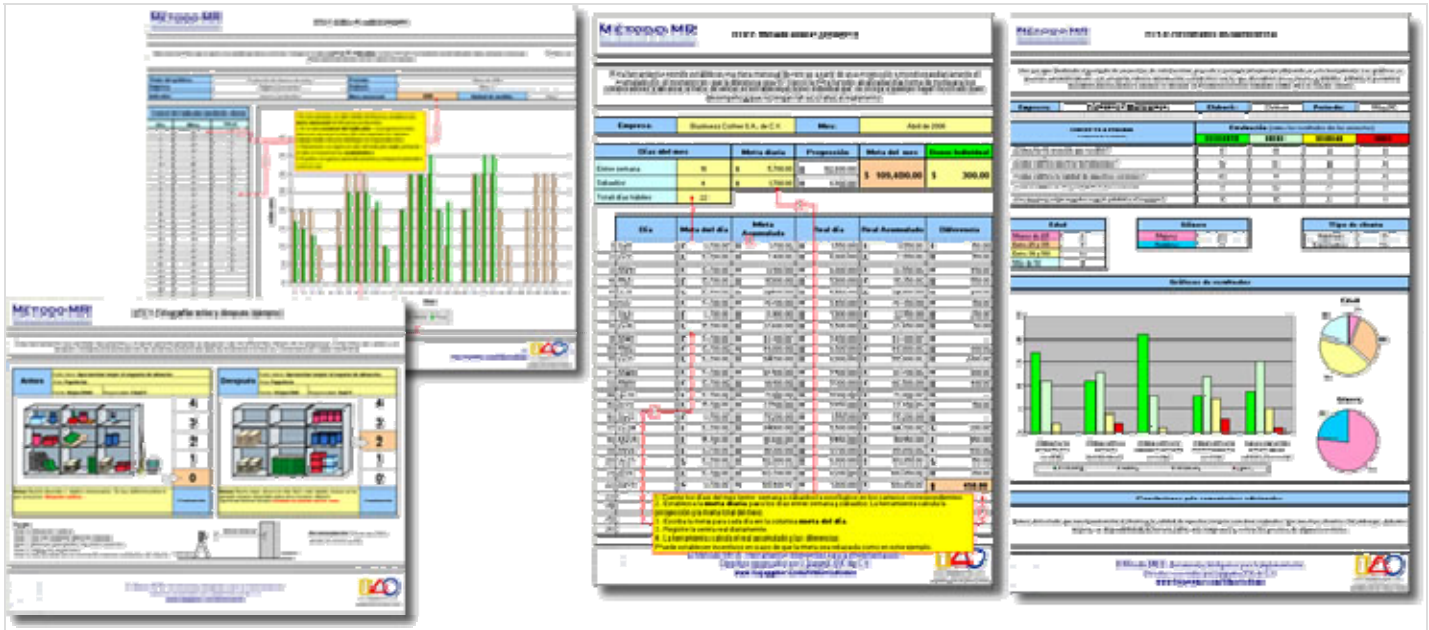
MÉTODO MR

Empresa: | Business Coffee S.A. de C.V. | Mes: | Abril de 2008

Días del mes | Meta diaria | Proyección | Meta del mes | Bono individual

Entre semana
Sábados
Total días hábiles

$ 105,450.00 | $ 300.00

Día | Meta del día | Meta Acumulada | Real día | Real Acumulado | Diferencia

Antes
Después

4
3
2
1
0

Empresa:
Edad
Género
Tipo de cliente
Gráficas de resultados
Edad
Género
Conclusiones y/o comentarios adicionales

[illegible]